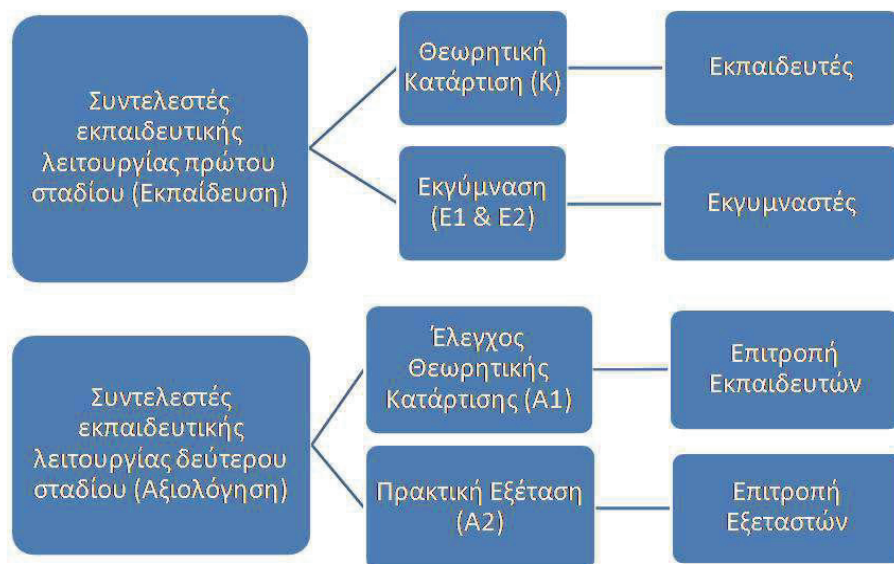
Συντελεστές εκπαιδευτικής λειτουργίας πρώτου σταδίου (Εκπαίδευση)

Θεωρητική Κατάρτιση (Κ)

Εκπαιδευτές

Εκγύμναση (Ε1 & Ε2)

Εκγυμναστές

Συντελεστές εκπαιδευτικής λειτουργίας δεύτερου σταδίου (Αξιολόγηση)

Έλεγχος Θεωρητικής Κατάρτισης (Α1)

Επιτροπή Εκπαιδευτών

Πρακτική Εξέταση (Α2)

Επιτροπή Εξεταστών